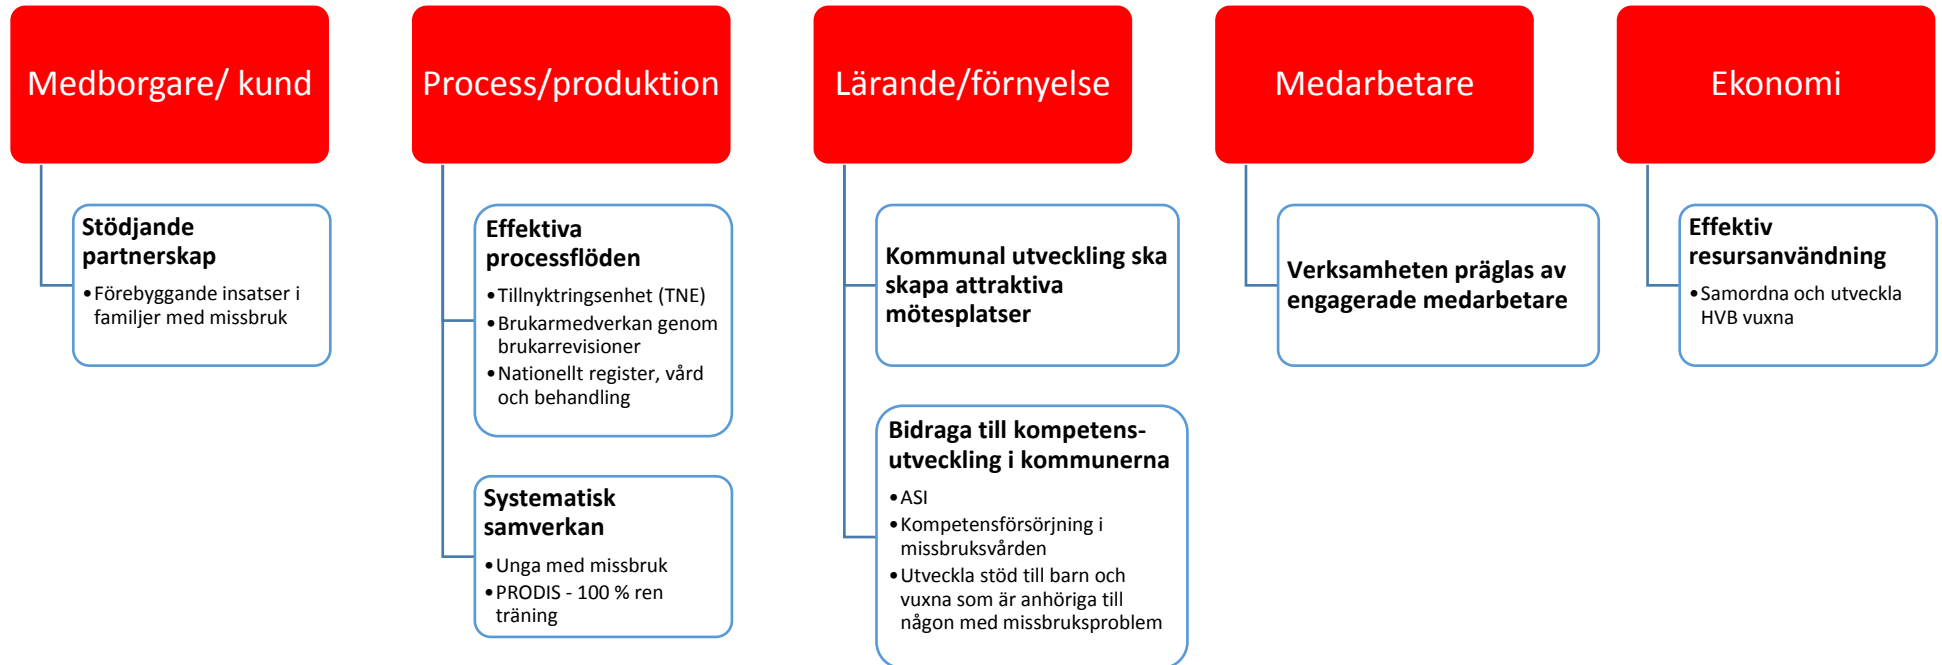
Medborgare/ kund

Stödjande partnerskap

- Förebyggande insatser i familjer med missbruk

Process/produktion

Effektiva processflöden

- Tillnyktringsenhet (TNE)
- Brukarmedverkan genom brukarrevisioner
- Nationellt register, vård och behandling

Systematisk samverkan

- Unga med missbruk
- PRODIS - 100 % ren träning

Lärande/förnyelse

Kommunal utveckling ska skapa attraktiva mötesplatser

Bidraga till kompetensutveckling i kommunerna

- ASI
- Kompetensförsörjning i missbruksvården
- Utveckla stöd till barn och vuxna som är anhöriga till någon med missbruksproblem

Medarbetare

Verksamheten präglas av engagerade medarbetare

Ekonomi

Effektiv resursanvändning

- Samordna och utveckla HVB vuxna